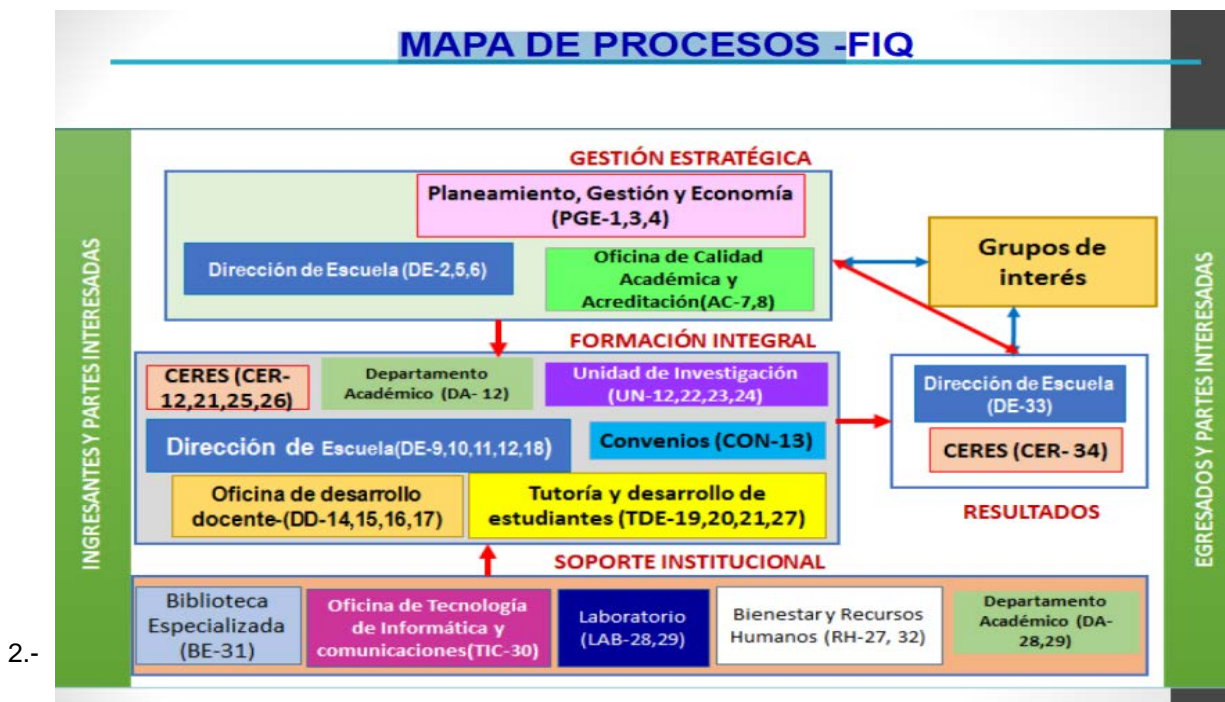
MAPA DE PROCESOS -FIQ

INGRESANTES Y PARTES INTERESADAS

GESTIÓN ESTRATÉGICA

Planeamiento, Gestión y Economía (PGE-1,3,4)

Dirección de Escuela (DE-2,5,6)

Oficina de Calidad Académica y Acreditación(AC-7,8)

Grupos de interés

FORMACIÓN INTEGRAL

CERES (CER-12,21,25,26)

Departamento Académico (DA- 12)

Unidad de Investigación (UN-12,22,23,24)

Dirección de Escuela(DE-9,10,11,12,18)

Convenios (CON-13)

Oficina de desarrollo docente-(DD-14,15,16,17)

Tutoría y desarrollo de estudiantes (TDE-19,20,21,27)

Dirección de Escuela (DE-33)

CERES (CER- 34)

RESULTADOS

SOPORTE INSTITUCIONAL

Biblioteca Especializada (BE-31)

Oficina de Tecnología de Informática y comunicaciones(TIC-30)

Laboratorio (LAB-28,29)

Bienestar y Recursos Humanos (RH-27, 32)

Departamento Académico (DA-28,29)

EGRESADOS Y PARTES INTERESADAS

2.-